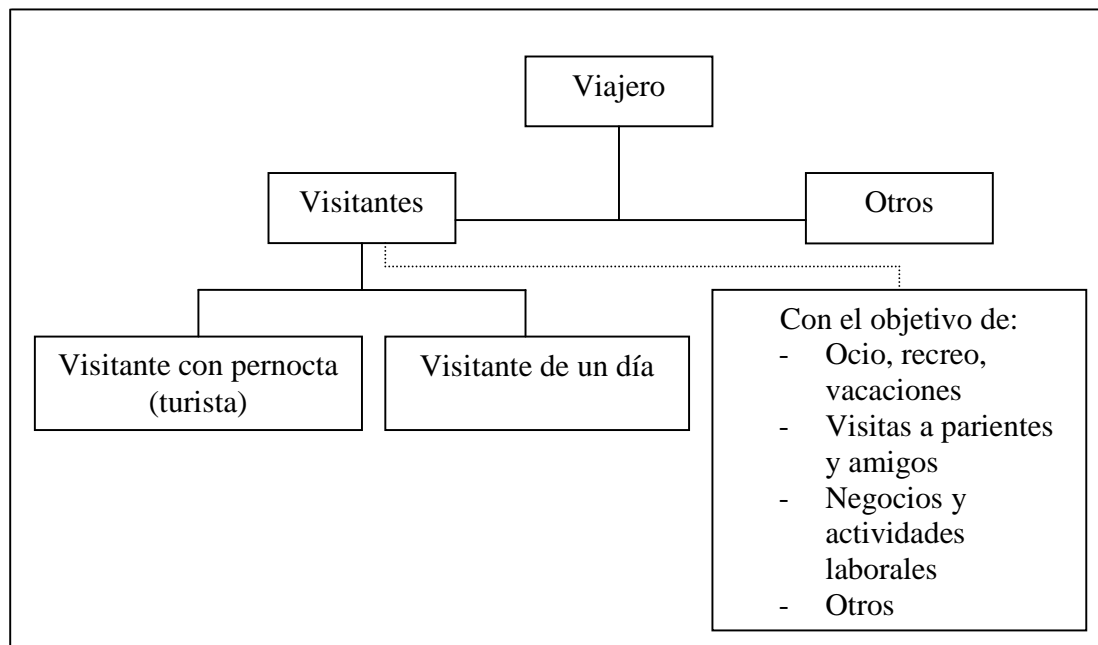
Viajero

Visitantes

Otros

Visitante con pernocta (turista)

Visitante de un día

Con el objetivo de:
- Ocio, recreo, vacaciones
- Visitas a parientes y amigos
- Negocios y actividades laborales
- Otros